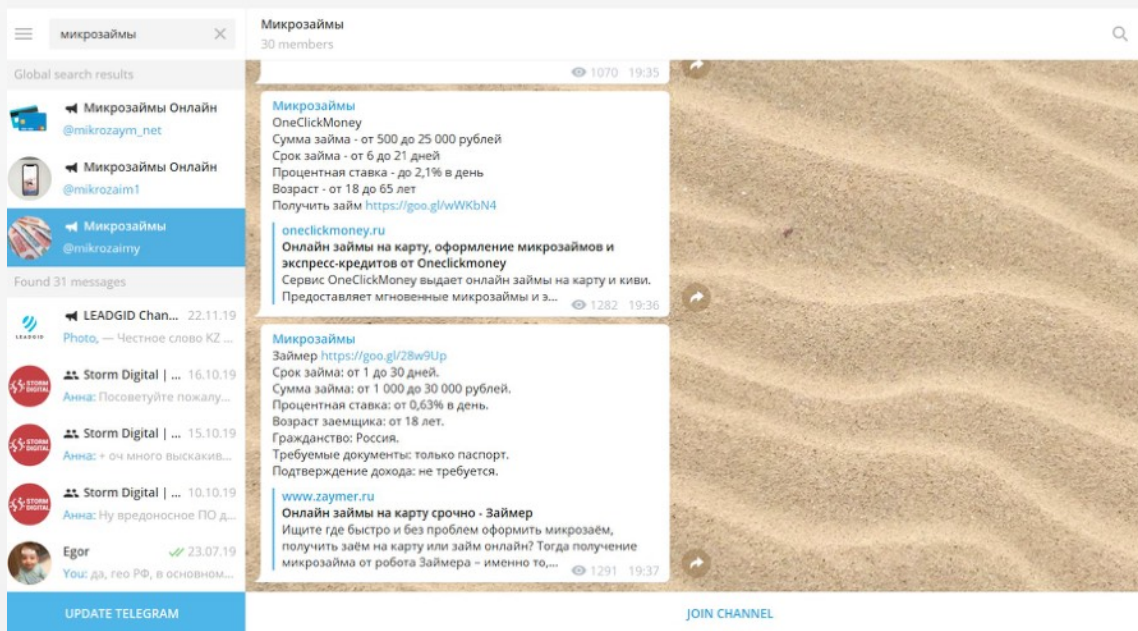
микрозаймы

Global search results

Микрозаймы Онлайн
@mikrozaym_net

Микрозаймы Онлайн
@mikrozaim1

Микрозаймы
@mikrozaimy

Found 31 messages

LEADGID Chan... 22.11.19
Photo, — Честное слово KZ ...

Storm Digital | ... 16.10.19
Анна: Посоветуйте пожалу...

Storm Digital | ... 15.10.19
Анна: + оч много выскакив...

Storm Digital | ... 10.10.19
Анна: Ну вредоносное ПО д...

Egor 23.07.19
You: да, гео РФ, в основном...

UPDATE TELEGRAM

Микрозаймы
30 members

1070 19:35

Микрозаймы
OneClickMoney
Сумма займа - от 500 до 25 000 рублей
Срок займа - от 6 до 21 дней
Процентная ставка - до 2,1% в день
Возраст - от 18 до 65 лет
Получить займ https://goo.gl/wWKbN4

oneclickmoney.ru
Онлайн займы на карту, оформление микрозаймов и экспресс-кредитов от Oneclickmoney
Сервис OneClickMoney выдает онлайн займы на карту и киви. Предоставляет мгновенные микрозаймы и з...
1282 19:36

Микрозаймы
Займер https://goo.gl/28w9Up
Срок займа: от 1 до 30 дней.
Сумма займа: от 1 000 до 30 000 рублей.
Процентная ставка: от 0,63% в день.
Возраст заемщика: от 18 лет.
Гражданство: Россия.
Требуемые документы: только паспорт.
Подтверждение дохода: не требуется.

www.zaymer.ru
Онлайн займы на карту срочно - Займер
Ищите где быстро и без проблем оформить микрозаём, получить заём на карту или займ онлайн? Тогда получение микрозайма от робота Займера – именно то,...
1291 19:37

JOIN CHANNEL